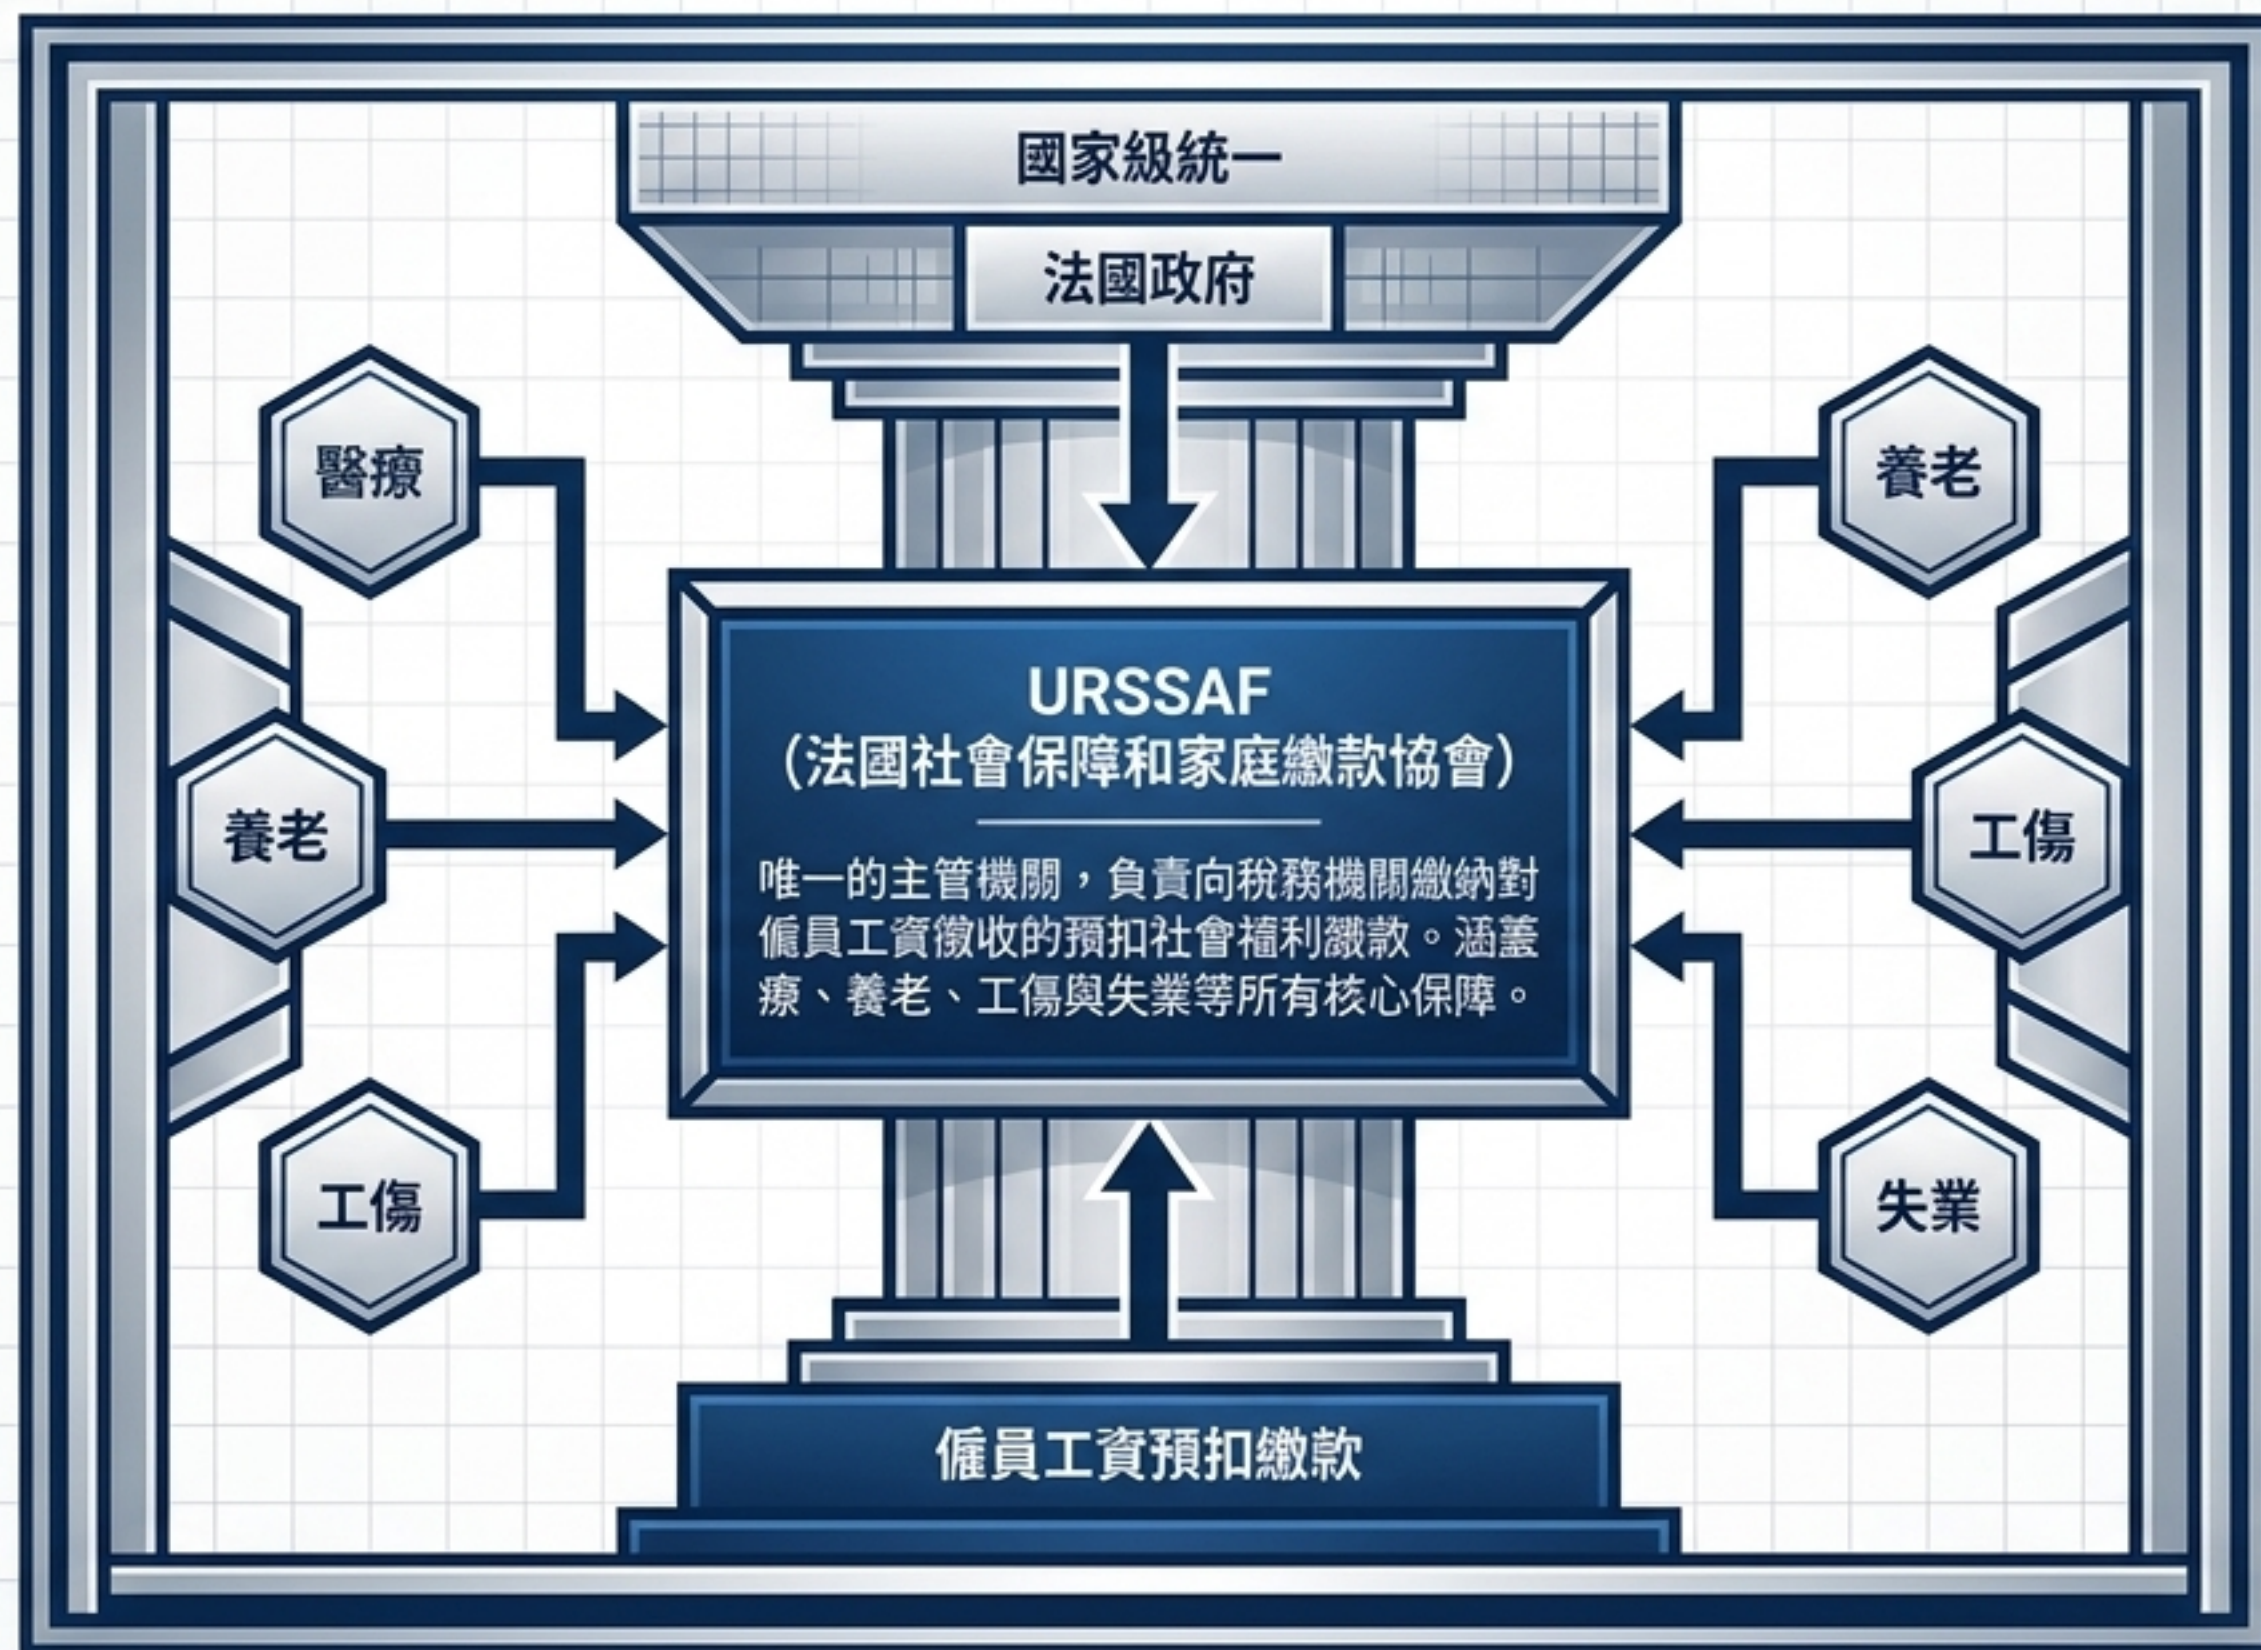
國家級統一

法國政府

醫療

養老

工傷

養老

工傷

失業

URSSAF
（法國社會保障和家庭繳款協會）

唯一的主管機關，負責向稅務機關繳納對僱員工資徵收的預扣社會福利繳款。涵蓋療、養老、工傷與失業等所有核心保障。

僱員工資預扣繳款